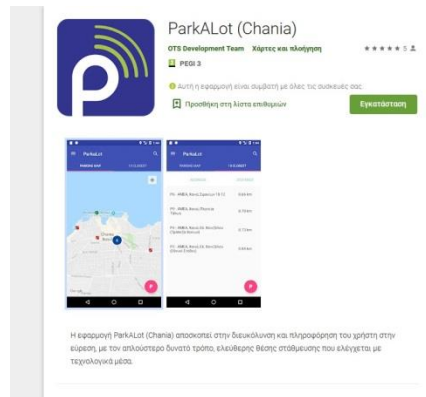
ParkALot (Chania)

OTS Development Team Χάρτες και πλοήγηση

★★★★★ 5

PEGI 3

Αυτή η εφαρμογή είναι συμβατή με όλες τις συσκευές σας.

Προσθήκη στη λίστα επιθυμιών

Εγκατάσταση

ParkALot

ParkALot

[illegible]

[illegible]

Η εφαρμογή ParkALot (Chania) αποσκοπεί στην διευκόλυνση και πληροφόρηση του χρήστη στην εύρεση, με τον απλούστερο δυνατό τρόπο, ελεύθερης θέσης στάθμευσης που ελέγχεται με τεχνολογικά μέσα.